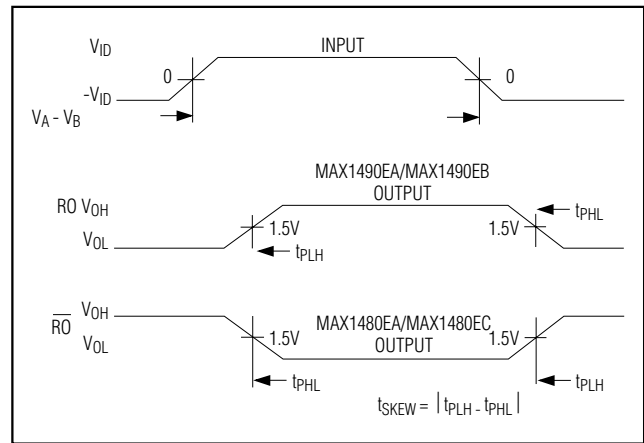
$V_{ID}$

INPUT

0

$-V_{ID}$

0

$V_A - V_B$

MAX1490EA/MAX1490EB OUTPUT

RO $V_{OH}$

$t_{PHL}$

1.5V

1.5V

$V_{OL}$

$t_{PLH}$

$\overline{RO}$ $V_{OH}$

MAX1480EA/MAX1480EC OUTPUT

$V_{OL}$

1.5V

1.5V

$t_{PHL}$

$t_{PLH}$

$t_{SKEW} = | t_{PLH} - t_{PHL} |$